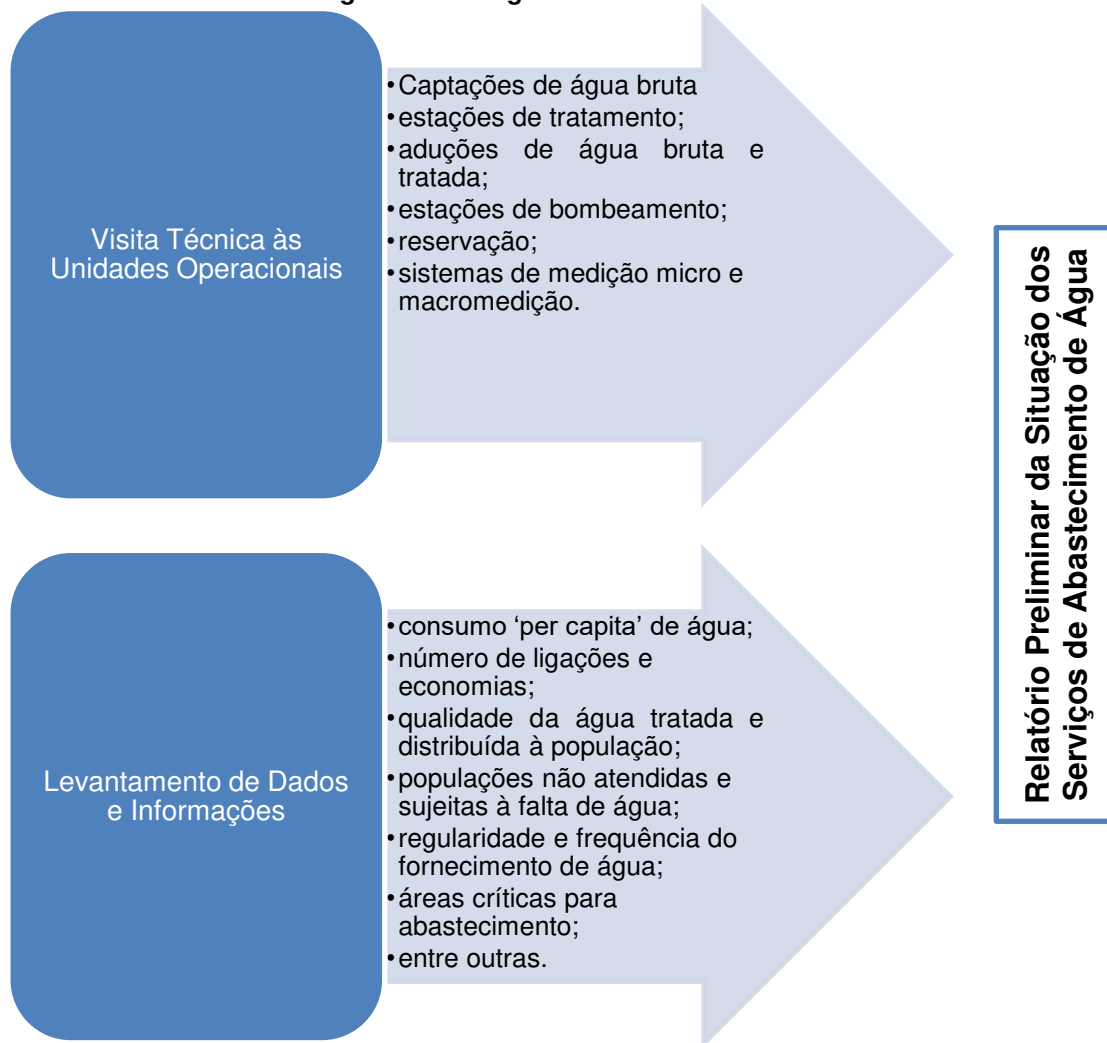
Visita Técnica às Unidades Operacionais

• Captações de água bruta
• estações de tratamento;
• aduções de água bruta e tratada;
• estações de bombeamento;
• reservação;
• sistemas de medição micro e macromedição.

Levantamento de Dados e Informações

• consumo 'per capita' de água;
• número de ligações e economias;
• qualidade da água tratada e distribuída à população;
• populações não atendidas e sujeitas à falta de água;
• regularidade e frequência do fornecimento de água;
• áreas críticas para abastecimento;
• entre outras.

Relatório Preliminar da Situação dos Serviços de Abastecimento de Água